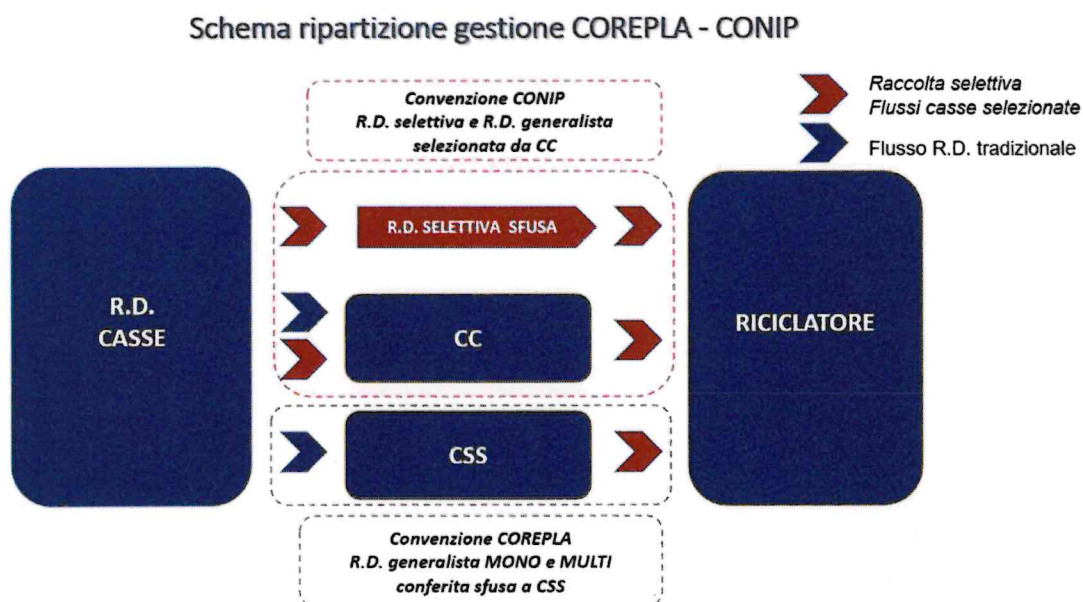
Schema ripartizione gestione COREPLA - CONIP

Raccolta selettiva
Flussi casse selezionate

Flusso R.D. tradizionale

Convenzione CONIP
R.D. selettiva e R.D. generalista selezionata da CC

R.D.
CASSE

R.D. SELETTIVA SFUSA

CC

CSS

RICICLATORE

Convenzione COREPLA
R.D. generalista MONO e MULTI conferita sfusa a CSS